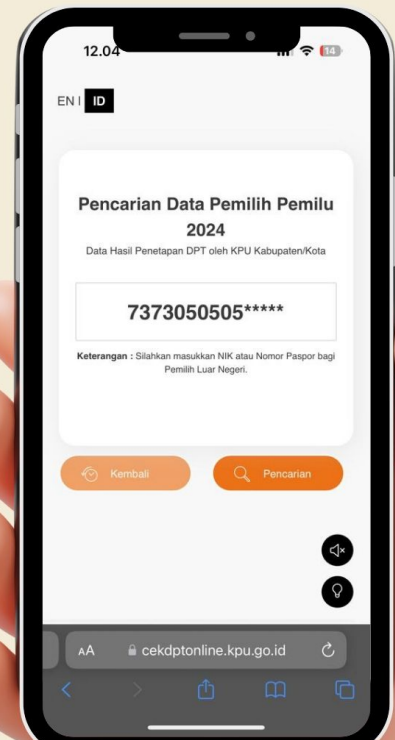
12.04

14

EN | ID

Pencarian Data Pemilih Pemilu 2024

Data Hasil Penetapan DPT oleh KPU Kabupaten/Kota

7373050505*****

Keterangan : Silahkan masukkan NIK atau Nomor Paspor bagi Pemilih Luar Negeri.

Kembali

Pencarian

AA cekdptonline.kpu.go.id